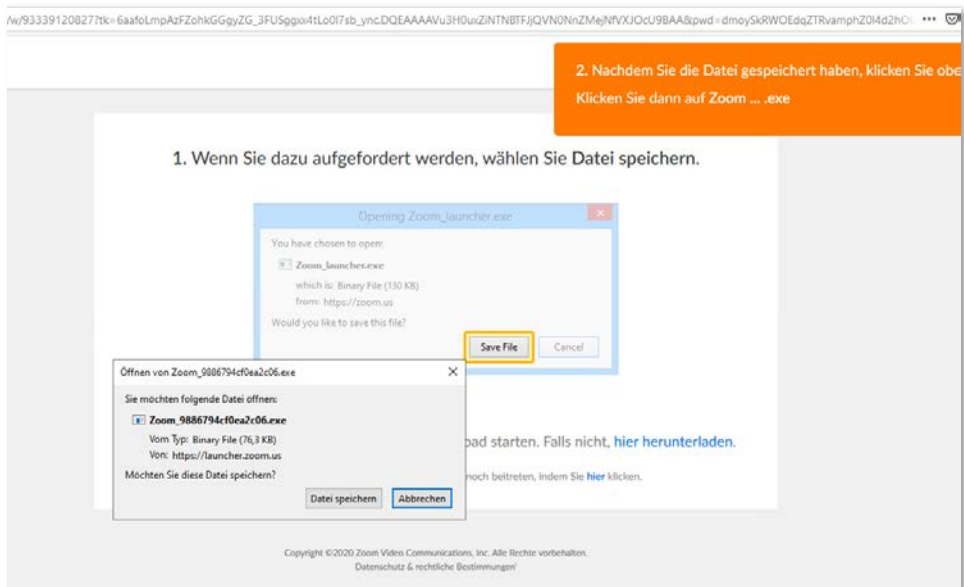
/w/93339120827?tk=6aafoLmpAzFZohkGGgyZG_3FUSggxx4tLo0I7sb_ync.DQEAAAAVu3H0uxZiNTNBTFJjQVN0NnZMejNfVXJOcU9BAA&pwd=dmoySkRWOEdqZTRvamphZ0l4d2hO ...

2. Nachdem Sie die Datei gespeichert haben, klicken Sie obe
Klicken Sie dann auf Zoom ... .exe

1. Wenn Sie dazu aufgefordert werden, wählen Sie Datei speichern.

Opening Zoom_launcher.exe

You have chosen to open:

Zoom_launcher.exe

which is: Binary File (130 KB)

from: https://zoom.us

Would you like to save this file?

Save File

Cancel

Öffnen von Zoom_9886794cf0ea2c06.exe

Sie möchten folgende Datei öffnen:

Zoom_9886794cf0ea2c06.exe

Vom Typ: Binary File (76,3 KB)

Von: https://launcher.zoom.us

Möchten Sie diese Datei speichern?

Datei speichern

Abbrechen

pad starten. Falls nicht, hier herunterladen.

noch beitreten, indem Sie hier klicken.

Copyright ©2020 Zoom Video Communications, Inc. Alle Rechte vorbehalten.
Datenschutz & rechtliche Bestimmungen